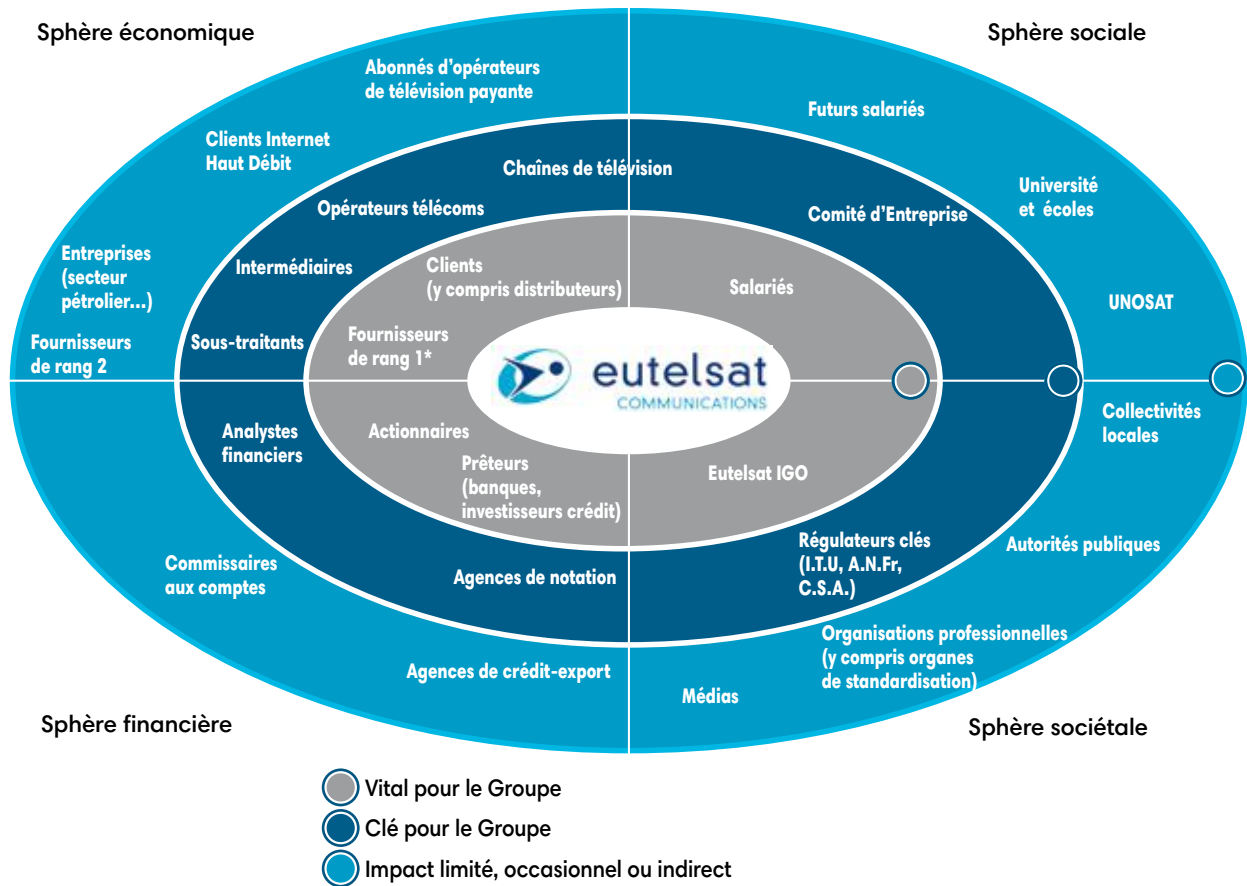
Sphère économique

Sphère sociale

Abonnés d'opérateurs de télévision payante

Futurs salariés

Clients Internet Haut Débit

Chaînes de télévision

Université et écoles

Opérateurs télécoms

Comité d'Entreprise

Entreprises (secteur pétrolier...)

Intermédiaires

Clients (y compris distributeurs)

Salariés

UNOSAT

Fournisseurs de rang 2

Sous-traitants

Fournisseurs de rang 1*

eutelsat COMMUNICATIONS

Collectivités locales

Analystes financiers

Actionnaires

Prêteurs (banques, investisseurs crédit)

Eutelsat IGO

Régulateurs clés (I.T.U, A.N.Fr, C.S.A.)

Autorités publiques

Commissaires aux comptes

Agences de notation

Organisations professionnelles (y compris organes de standardisation)

Agences de crédit-export

Médias

Sphère financière

Sphère sociétale

Vital pour le Groupe

Clé pour le Groupe

Impact limité, occasionnel ou indirect